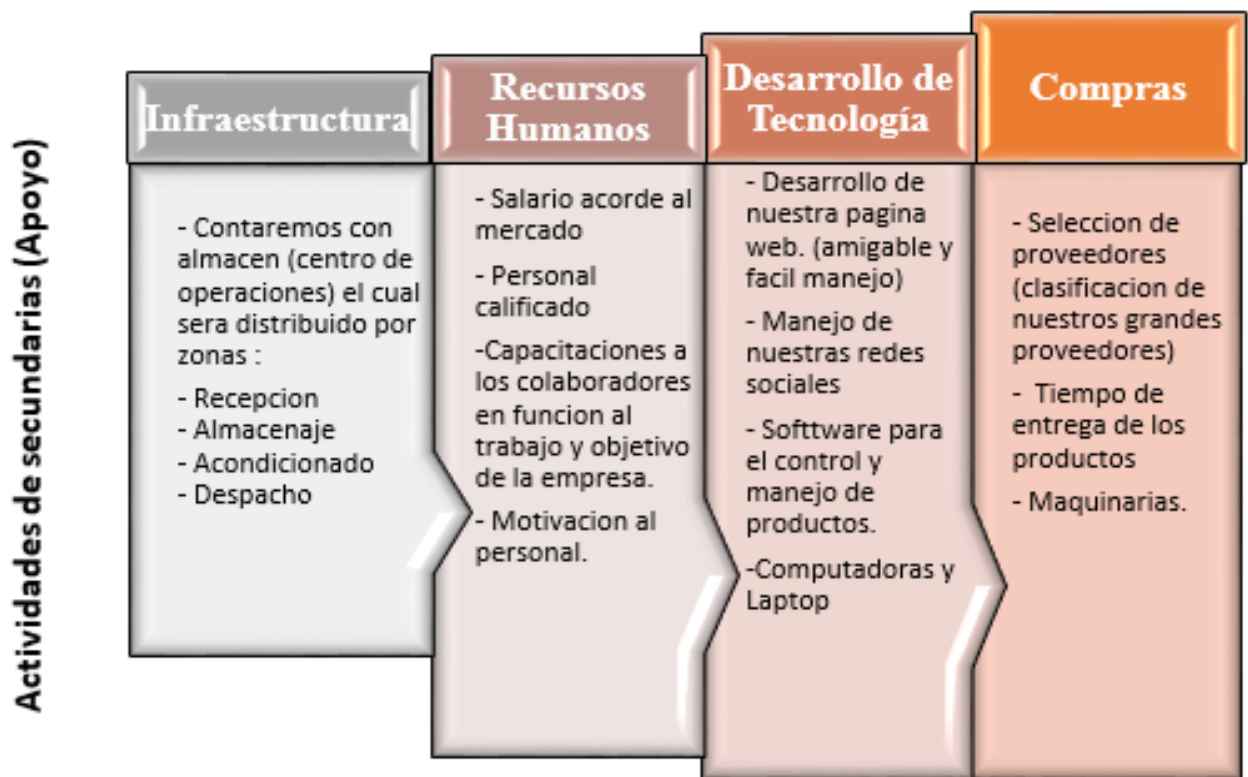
Actividades de secundarias (Apoyo)

Infraestructura

- Contaremos con almacen (centro de operaciones) el cual sera distribuido por zonas :

- Recepcion
- Almacenaje
- Acondicionado
- Despacho

Recursos Humanos

- Salario acorde al mercado

- Personal calificado

-Capacitaciones a los colaboradores en funcion al trabajo y objetivo de la empresa.

- Motivacion al personal.

Desarrollo de Tecnología

- Desarrollo de nuestra pagina web. (amigable y facil manejo)

- Manejo de nuestras redes sociales

- Softtware para el control y manejo de productos.

-Computadoras y Laptop

Compras

- Seleccion de proveedores (clasificacion de nuestros grandes proveedores)

- Tiempo de entrega de los productos

- Maquinarias.